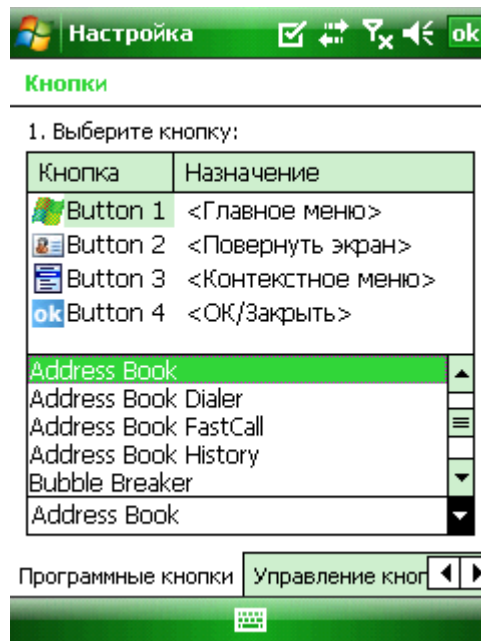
Настройка ok

Кнопки

1. Выберите кнопку:

| Кнопка | Назначение |
|---|---|
| Button 1 | <Главное меню> |
| Button 2 | <Повернуть экран> |
| Button 3 | <Контекстное меню> |
| ok Button 4 | <OK/Закрыть> |

Address Book
Address Book Dialer
Address Book FastCall
Address Book History
Bubble Breaker

Address Book

Программные кнопки | Управление кно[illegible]